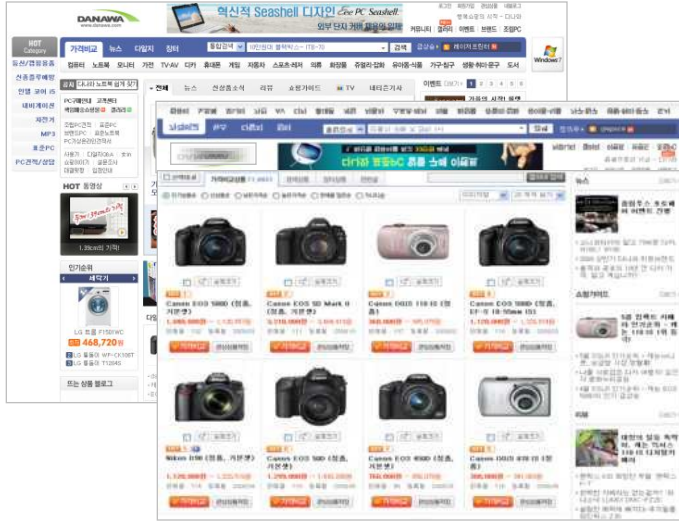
DANAWA
www.danawa.com

혁신적 Seashell 디자인 Eee PC Seashell
외부 단자 커버 채용의 입체

HOT Category

가격비교 뉴스 디카 견적

통합검색 검색

Windows 7

컴퓨터 노트북 모니터 가전 TV·AV 디카 휴대폰 게임 자동차 스포츠·레저 의류 화장품 유아·완구 가구·침구 생활·주방·공구 도서

등산/캠핑용품
신종플루예방
인텔 코어 i5
내비게이션
자전거
MP3
표준PC
PC견적/상담

전체 뉴스 신상품소식 리뷰 쇼핑가이드 TV

이벤트 1 2 3 4 5 6

HOT 동영상

1.38cm의 기적

인기순위
세탁기

LG 트롬 F1581WC
최저가 468,720원

트는 상품 블로그

Canon EOS 500D (정품, 기본셋)
Canon EOS 5D Mark II (정품, 기본셋)
Canon IXUS 110 IS (정품)
Canon EOS 500D (정품, EF-S 18-55mm IS)
Nikon D90 (정품, 기본셋)
Canon EOS 50D (정품, 기본셋)
Canon EOS 450D (정품, 기본셋)
Canon IXUS 870 IS (정품)

가격비교

뉴스
쇼핑가이드
리뷰